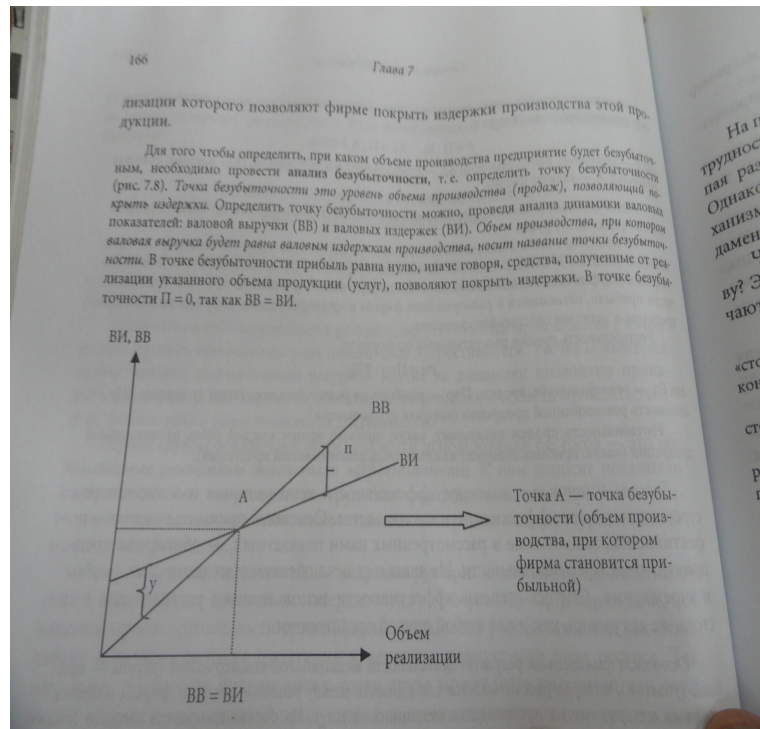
166

Глава 7

лизации которого позволяют фирме покрыть издержки производства этой продукции.

Для того чтобы определить, при каком объеме производства предприятие будет безубыточным, необходимо провести **анализ безубыточности**, т.е. определить точку безубыточности (рис. 7.8). *Точка безубыточности это уровень объема производства (продаж), позволяющий покрыть издержки.* Определить точку безубыточности можно, проведя анализ динамики валовых показателей: валовой выручки (ВВ) и валовых издержек (ВИ). *Объем производства, при котором валовая выручка будет равна валовым издержкам производства, носит название точки безубыточности.* В точке безубыточности прибыль равна нулю, иначе говоря, средства, полученные от реализации указанного объема продукции (услуг), позволяют покрыть издержки. В точке безубыточности П = 0, так как ВВ = ВИ.

ВИ, ВВ

ВВ

П

ВИ

А

У

Точка А — точка безубыточности (объем производства, при котором фирма становится прибыльной)

Объем реализации

ВВ = ВИ

На п
трудност
пая раз
Однако
ханизм
дамен
ч

ву? Э
чают

«сто
кон

ст

р
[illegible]